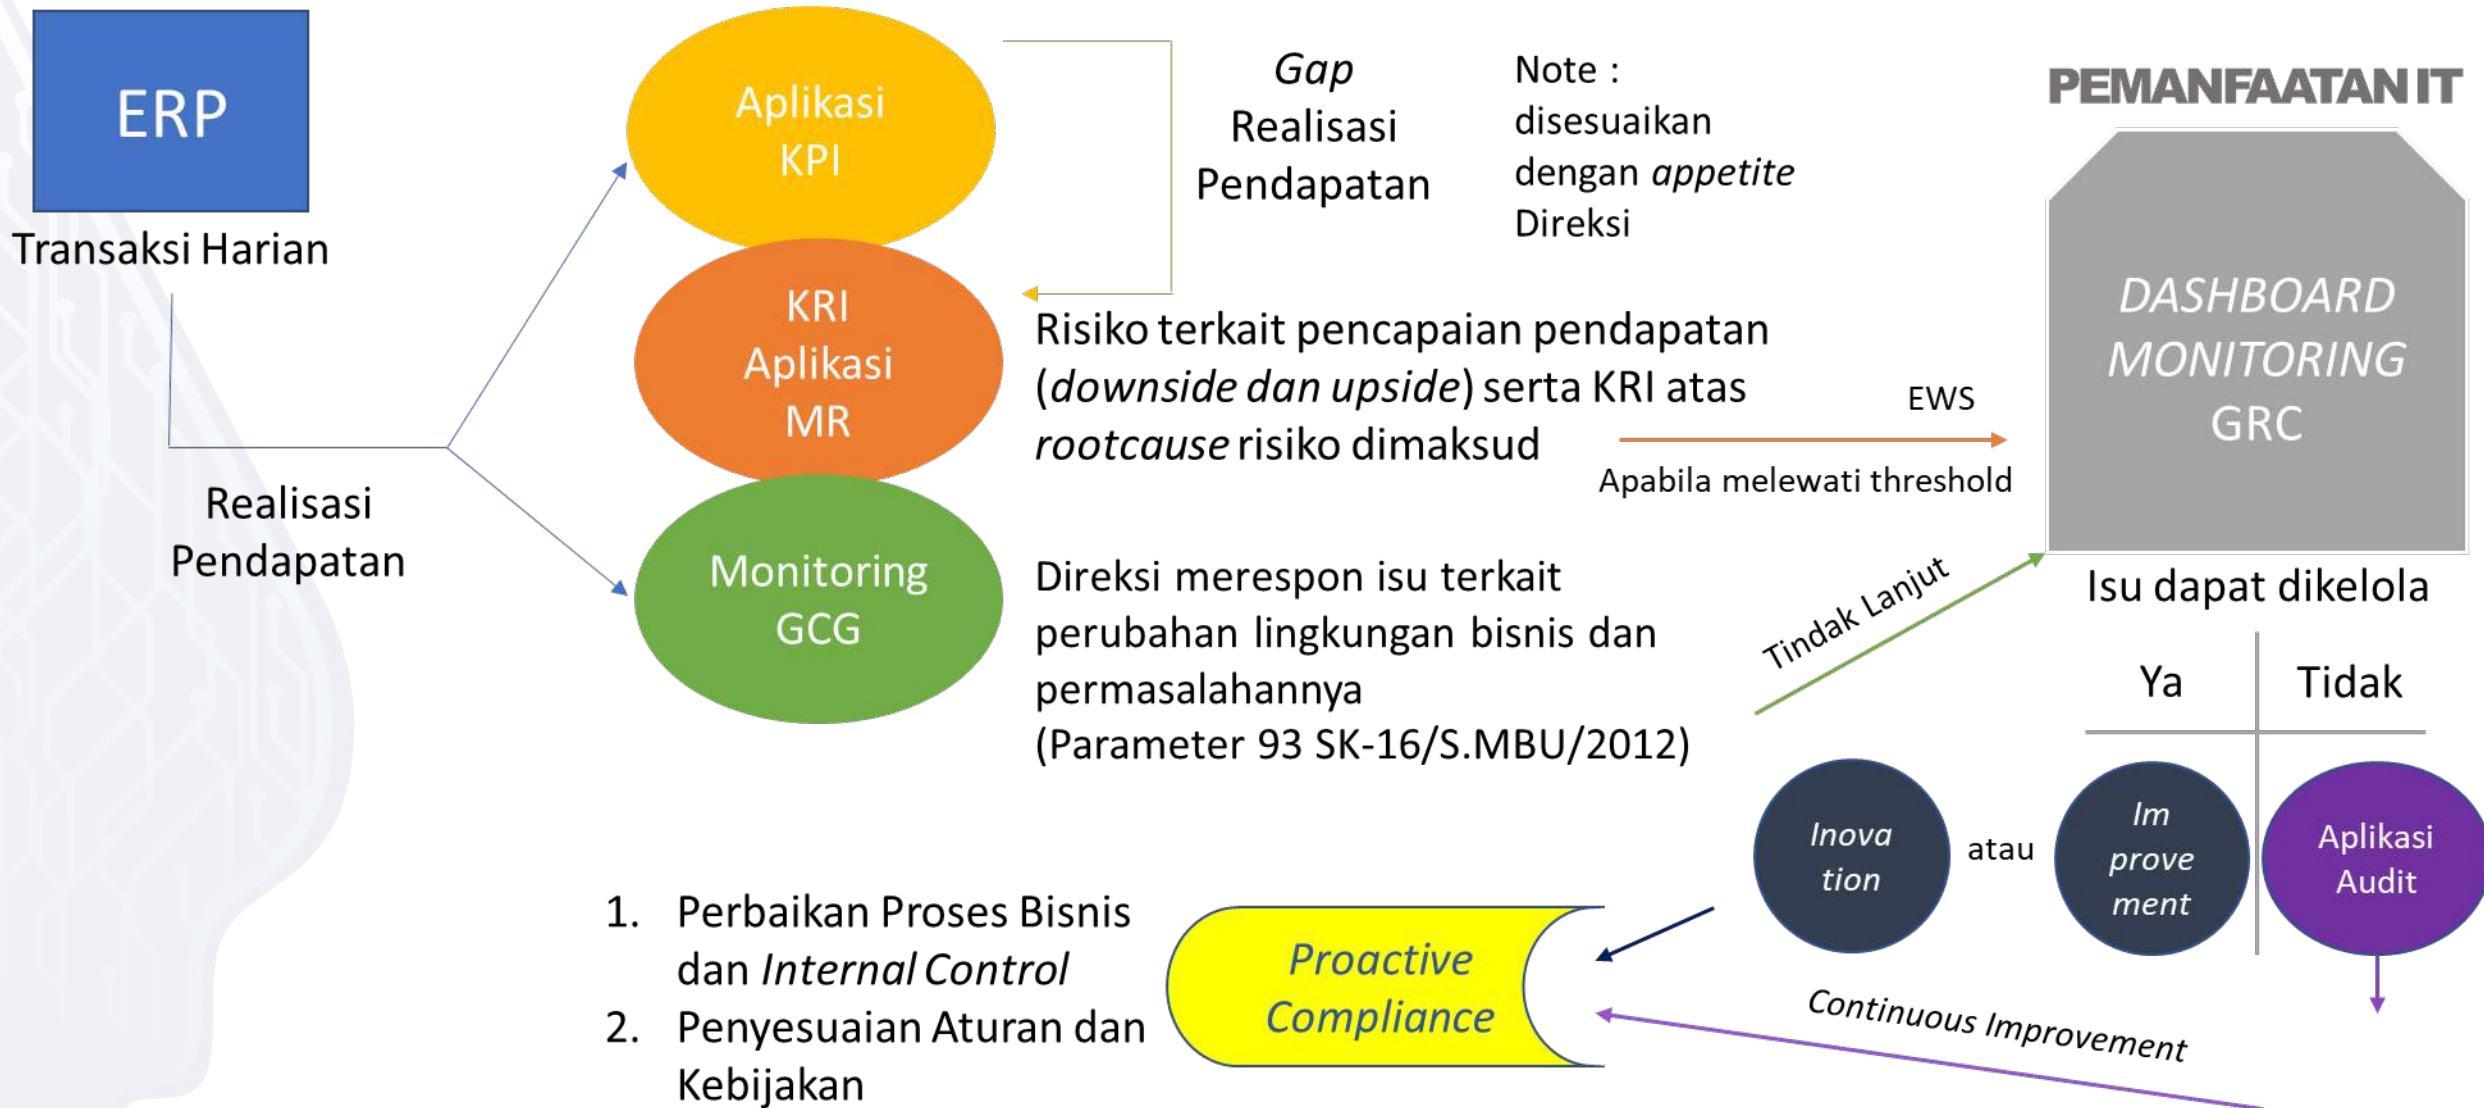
ERP

Transaksi Harian

Realisasi Pendapatan

Aplikasi KPI

KRI Aplikasi MR

Monitoring GCG

*Gap* Realisasi Pendapatan

Note : disesuaikan dengan *appetite* Direksi

PEMANFAATAN IT

Risiko terkait pencapaian pendapatan (*downside dan upside*) serta KRI atas *rootcause* risiko dimaksud

EWS

Apabila melewati threshold

*DASHBOARD MONITORING* GRC

Direksi merespon isu terkait perubahan lingkungan bisnis dan permasalahannya (Parameter 93 SK-16/S.MBU/2012)

Tindak Lanjut

Isu dapat dikelola

Ya

Tidak

*Inova tion*

atau

*Im prove ment*

Aplikasi Audit

1. Perbaikan Proses Bisnis dan *Internal Control*
2. Penyesuaian Aturan dan Kebijakan

*Proactive Compliance*

Continuous Improvement